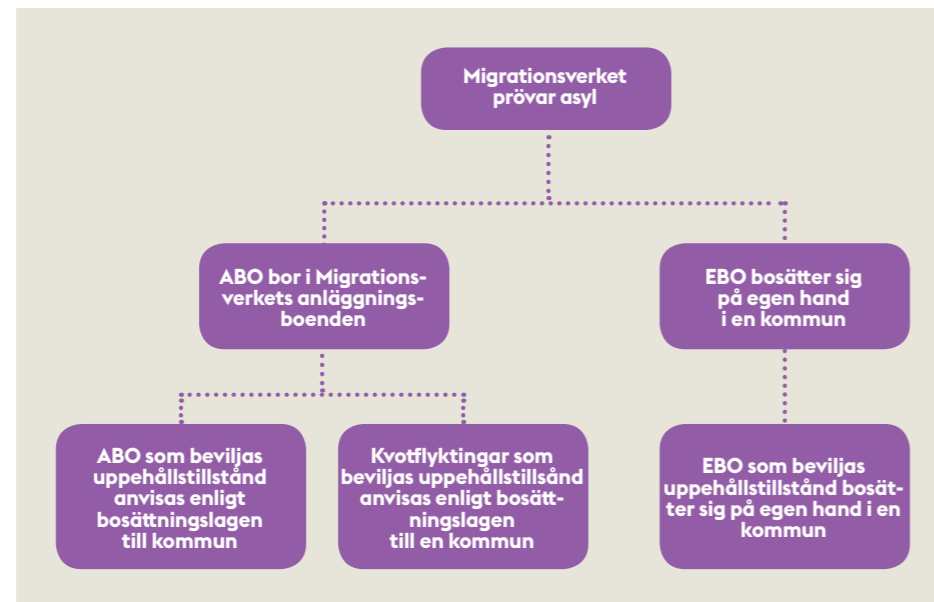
Migrationsverket prövar asyl

ABO bor i Migrationsverkets anläggningsboenden

EBO bosätter sig på egen hand i en kommun

ABO som beviljas uppehållstillstånd anvisas enligt bosättningslagen till kommun

Kvotflyktingar som beviljas uppehållstillsånd anvisas enligt bosättningslagen till en kommun

EBO som beviljas uppehållstillstånd bosätter sig på egen hand i en kommun